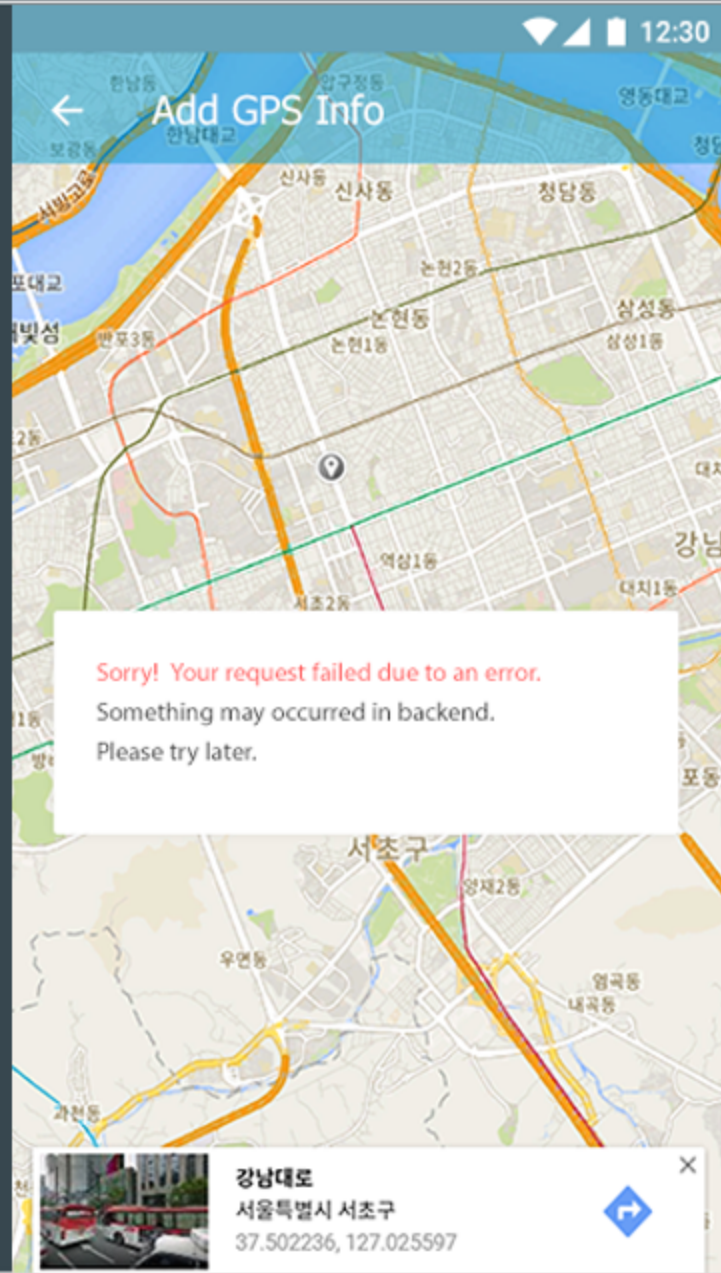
12:30

Add GPS Info

한남동
압구정동
영동대교
한남대교
보광동
신사동
신사동
청담동
서빙고로
논현2동
포대교
삼성동
반포3동
논현동
빛섬
논현1동
삼성1동
2동
역삼1동
강남
서초2동
대치1동

Sorry! Your request failed due to an error.
Something may occurred in backend.
Please try later.

1동
포동
서초구
양재2동
우면동
염곡동
내곡동
과천동

강남대로
서울특별시 서초구
37.502236, 127.025597